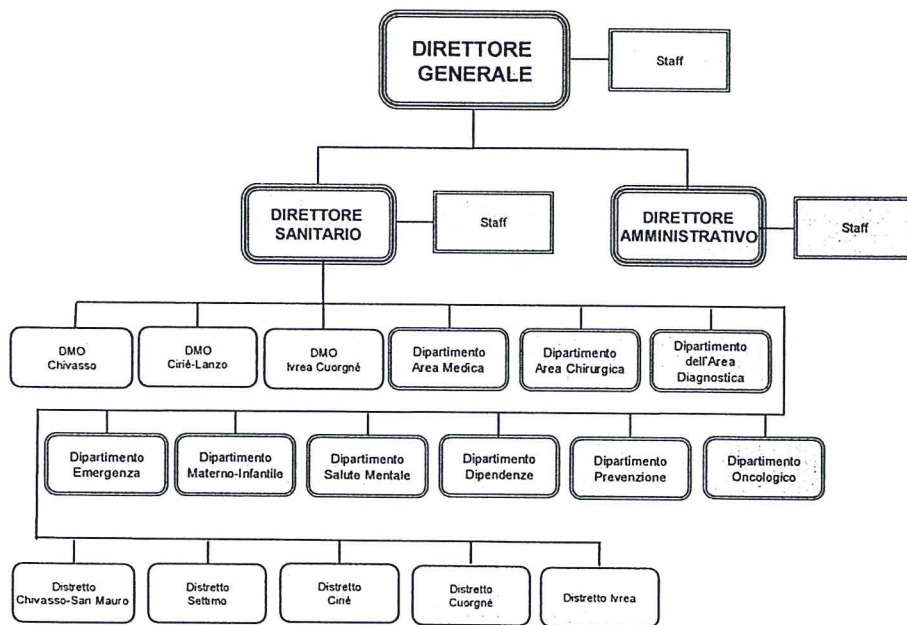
DIRETTORE GENERALE

Staff

DIRETTORE SANITARIO

Staff

DIRETTORE AMMINISTRATIVO

Staff

DMO Chivasso

DMO Ciriè-Lanzo

DMO Ivrea Cuorgnè

Dipartimento Area Medica

Dipartimento Area Chirurgica

Dipartimento dell'Area Diagnostica

Dipartimento Emergenza

Dipartimento Materno-Infantile

Dipartimento Salute Mentale

Dipartimento Dipendenze

Dipartimento Prevenzione

Dipartimento Oncologico

Distretto Chivasso-San Mauro

Distretto Settimo

Distretto Cirié

Distretto Cuorgnè

Distretto Ivrea